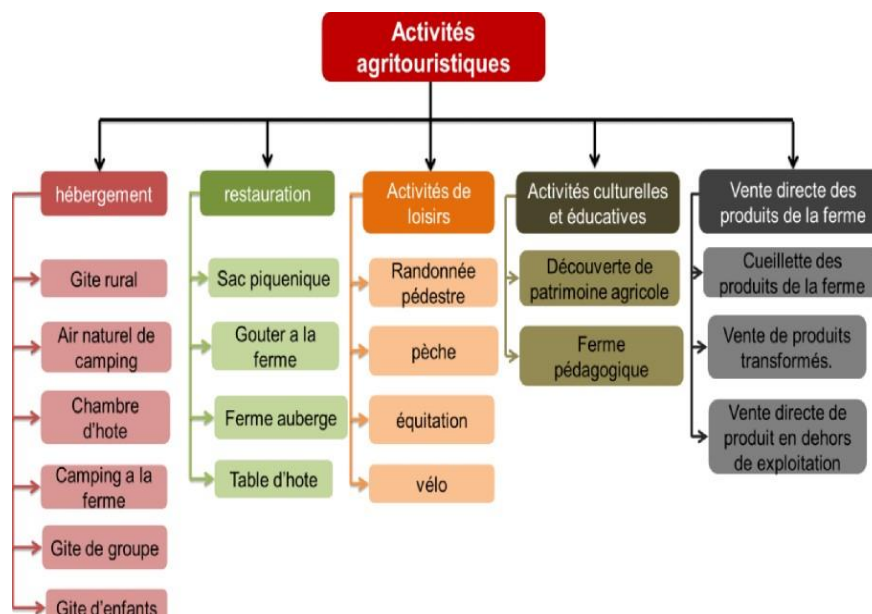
Activités agritouristiques

hébergement

Gite rural

Air naturel de camping

Chambre d'hote

Camping a la ferme

Gite de groupe

Gite d'enfants

restauration

Sac piquenique

Gouter a la ferme

Ferme auberge

Table d'hote

Activités de loisirs

Randonnée pédestre

pèche

équitation

vélo

Activités culturelles et éducatives

Découverte de patrimoine agricole

Ferme pédagogique

Vente directe des produits de la ferme

Cueillette des produits de la ferme

Vente de produits transformés.

Vente directe de produit en dehors de exploitation